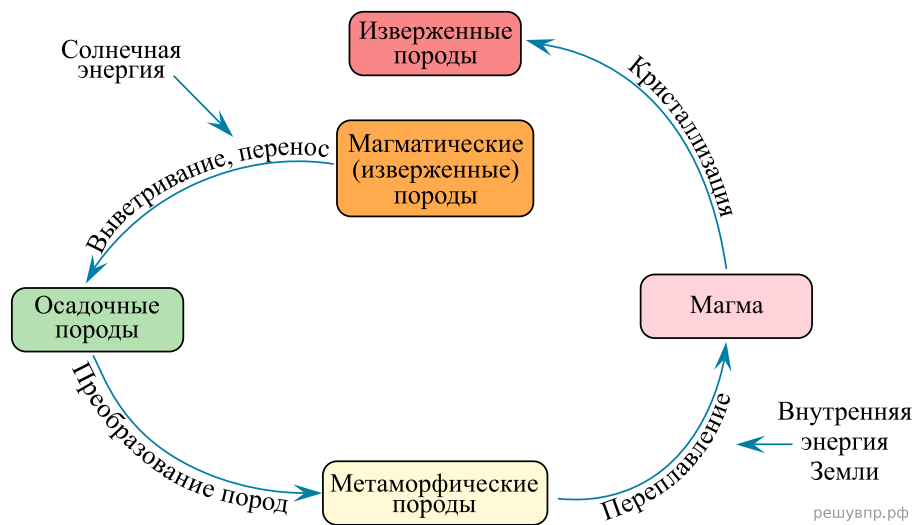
Изверженные породы

Солнечная энергия

Кристаллизация

Магматические (изверженные) породы

Выветривание, перенос

Осадочные породы

Магма

Преобразование пород

Переплавление

Внутренняя энергия Земли

Метаморфические породы

решувпр.рф